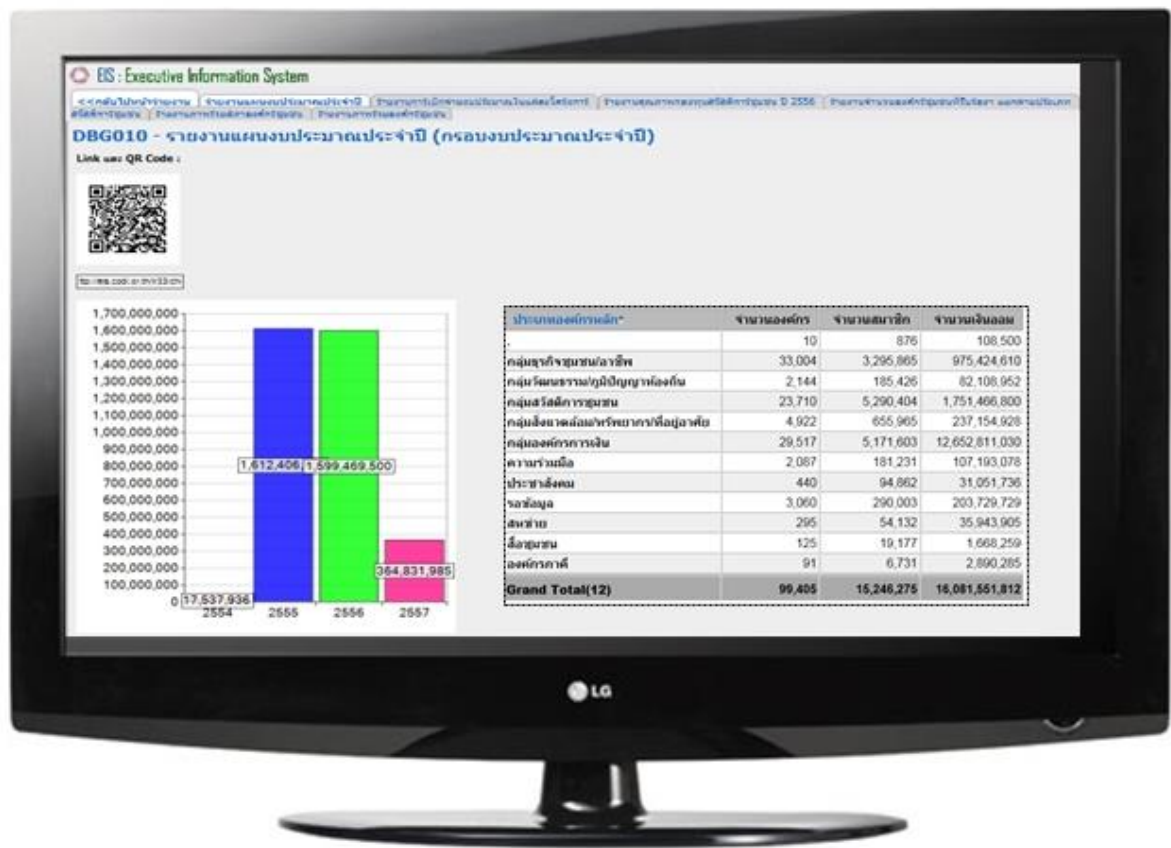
EIS : Executive Information System

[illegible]

DBG010 - รายงานแผนงบประมาณประจำปี (กรอบงบประมาณประจำปี)

Link และ QR Code :

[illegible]

| 1,700,000,000 |
|---|
| 1,600,000,000 |
| 1,500,000,000 |
| 1,400,000,000 |
| 1,300,000,000 |
| 1,200,000,000 |
| 1,100,000,000 |
| 1,000,000,000 |
| 900,000,000 |
| 800,000,000 |
| 700,000,000 |
| 600,000,000 |
| 500,000,000 |
| 400,000,000 |
| 300,000,000 |
| 200,000,000 |
| 100,000,000 |
| 0 |

17,537,936
1,612,406
1,599,469,500
364,831,985
2554 2555 2556 2557

| ประเภทองค์กรหลัก | จำนวนองค์กร | จำนวนสมาชิก | จำนวนเงินออม |
|---|---|---|---|
| . | 10 | 876 | 108,500 |
| กลุ่มธุรกิจชุมชน/อาชีพ | 33,004 | 3,295,865 | 975,424,610 |
| กลุ่มวัฒนธรรม/ภูมิปัญญาท้องถิ่น | 2,144 | 185,426 | 82,108,952 |
| กลุ่มสวัสดิการชุมชน | 23,710 | 5,290,404 | 1,751,466,800 |
| กลุ่มสิ่งแวดล้อม/ทรัพยากร/ที่อยู่อาศัย | 4,922 | 655,965 | 237,154,928 |
| กลุ่มองค์กรการเงิน | 29,517 | 5,171,603 | 12,652,811,030 |
| ความร่วมมือ | 2,087 | 181,231 | 107,193,078 |
| ประชาสังคม | 440 | 94,862 | 31,051,736 |
| รอข้อมูล | 3,060 | 290,003 | 203,729,729 |
| สหพันธ์ | 295 | 54,132 | 35,943,905 |
| สื่อชุมชน | 125 | 19,177 | 1,668,259 |
| องค์กรภาคี | 91 | 6,731 | 2,890,285 |
| Grand Total(12) | 99,405 | 15,246,275 | 16,081,551,812 |

LG